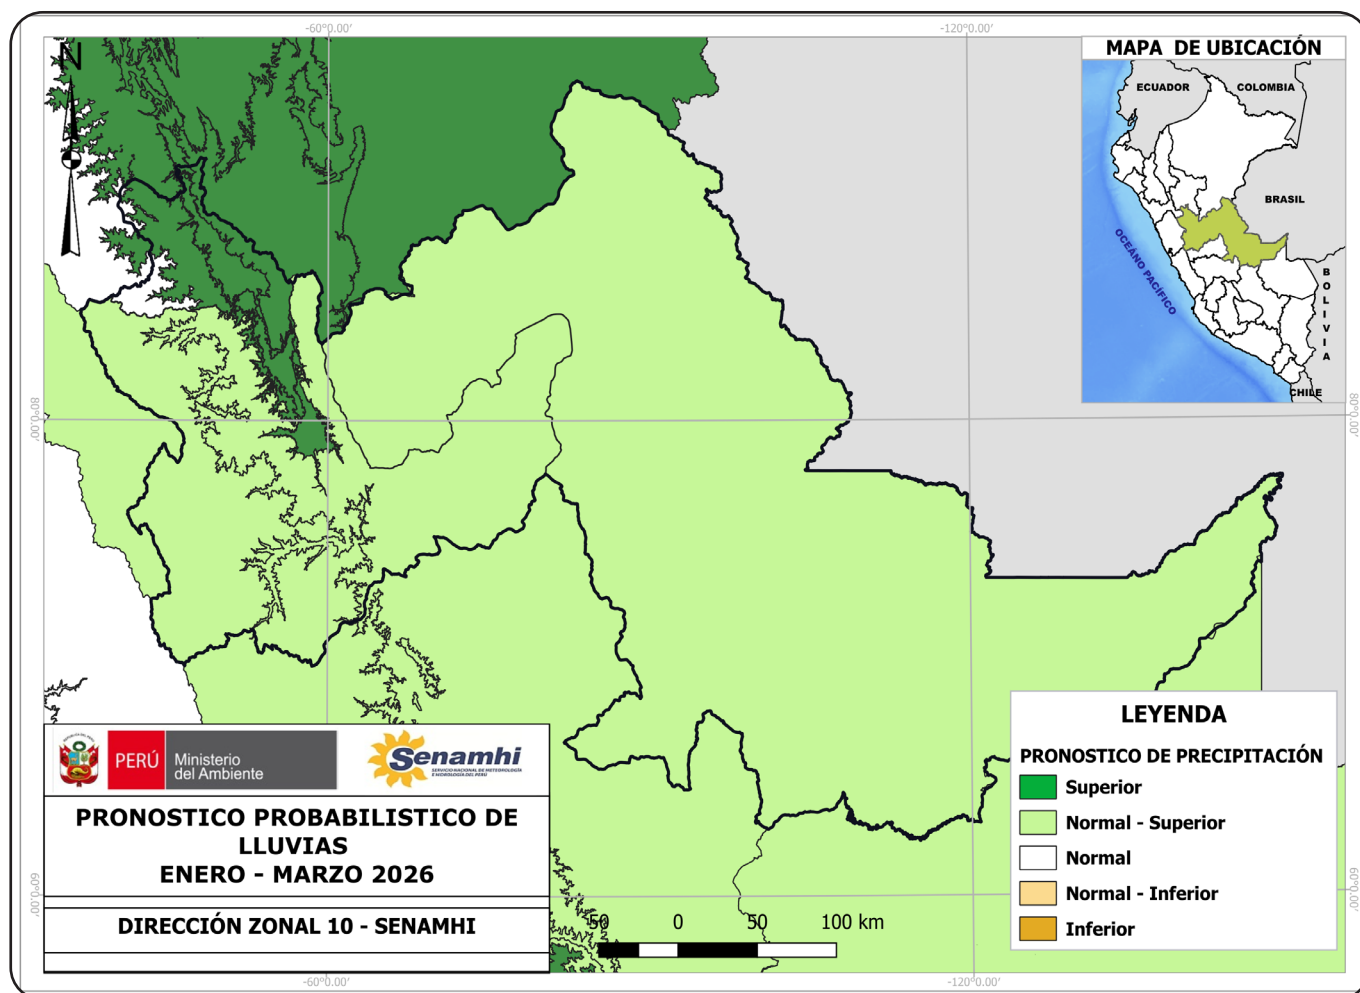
-60°0.00'
-120°0.00'
N
MAPA DE UBICACIÓN
ECUADOR
COLOMBIA
BRASIL
OCÉANO PACIFICO
BOLIVIA
CHILE
-80°0.00'
-80°0.00'
-60°0.00'
-60°0.00'
PERÚ Ministerio del Ambiente
Senamhi
SERVICIO NACIONAL DE METEOROLOGÍA E HIDROLOGÍA DEL PERÚ
PRONOSTICO PROBABILISTICO DE LLUVIAS
ENERO - MARZO 2026
DIRECCIÓN ZONAL 10 - SENAMHI
50 0 50 100 km
LEYENDA
PRONOSTICO DE PRECIPITACIÓN
Superior
Normal - Superior
Normal
Normal - Inferior
Inferior
-60°0.00'
-120°0.00'